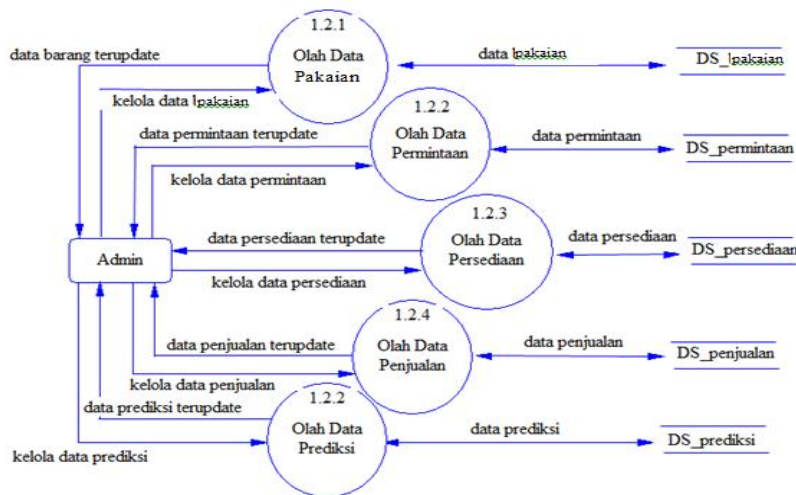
data barang terupdate

1.2.1
Olah Data
Pakaian

data lpakaian

DS_lpakaian

kelola data lpakaian

1.2.2
Olah Data
Permintaan

data permintaan terupdate

data permintaan

DS_permintaan

kelola data permintaan

1.2.3
Olah Data
Persediaan

data persediaan terupdate

data persediaan

DS_persediaan

Admin

kelola data persediaan

1.2.4
Olah Data
Penjualan

data penjualan terupdate

data penjualan

DS_penjualan

kelola data penjualan

data prediksi terupdate

1.2.2
Olah Data
Prediksi

data prediksi

DS_prediksi

kelola data prediksi